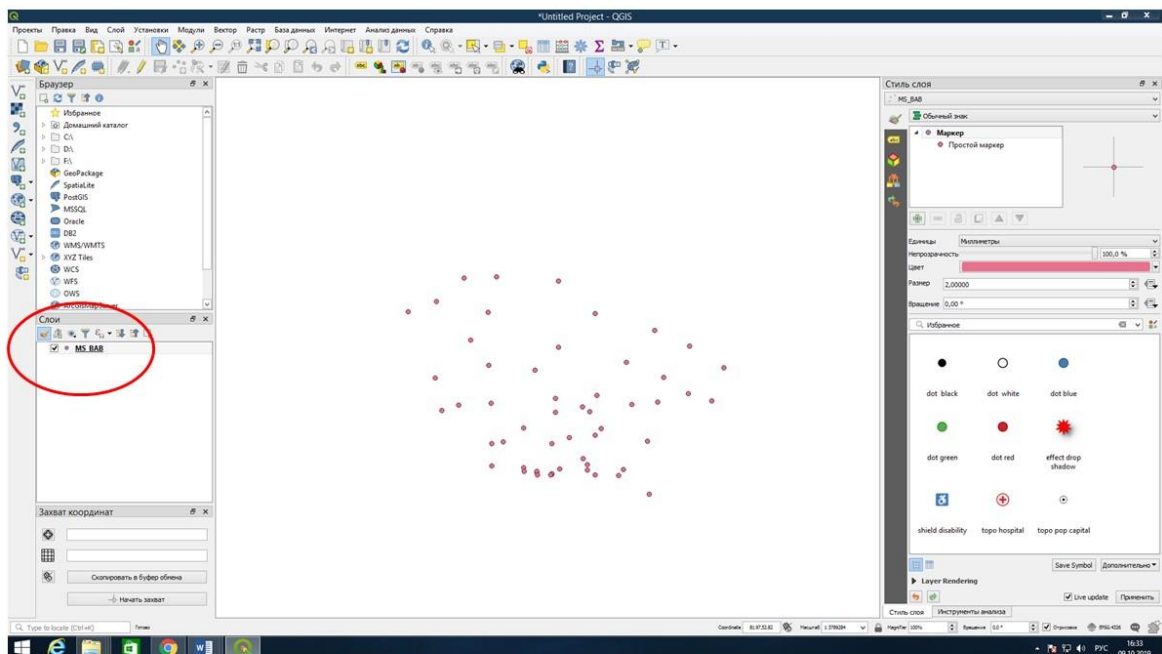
*Untitled Project - QGIS

Проекты Правка Вид Слой Установки Модули Вектор Растр База данных Интернет Анализ данных Справка

Браузер
Избранное
Домашний каталог
C:\
D:\
F:\
GeoPackage
SpatiaLite
PostGIS
MSSQL
Oracle
DB2
WMS/WMTS
XYZ Tiles
WCS
WFS
OWS
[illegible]

Слои
MS_BAB

Захват координат
Скопировать в буфер обмена
Начать захват

Стиль слоя
MS_BAB
Обычный знак
Маркер
Простой маркер
Единицы Миллиметры
Непрозрачность 100,0 %
Цвет
Размер 2,00000
Вращение 0,00 °
Избранное
dot black
dot white
dot blue
dot green
dot red
effect drop shadow
shield disability
topo hospital
topo pop capital
Save Symbol
Дополнительно
Layer Rendering
Live update
Применить
Стиль слоя
Инструменты анализа

Type to locate (Ctrl+K)
Готово
Координата 81,97,32,82
Масштаб 1:3786284
Увеличение 100%
Вращение 0,0 °
Отрисовка
EPSG:4326
РУС
16:33
09.10.2019